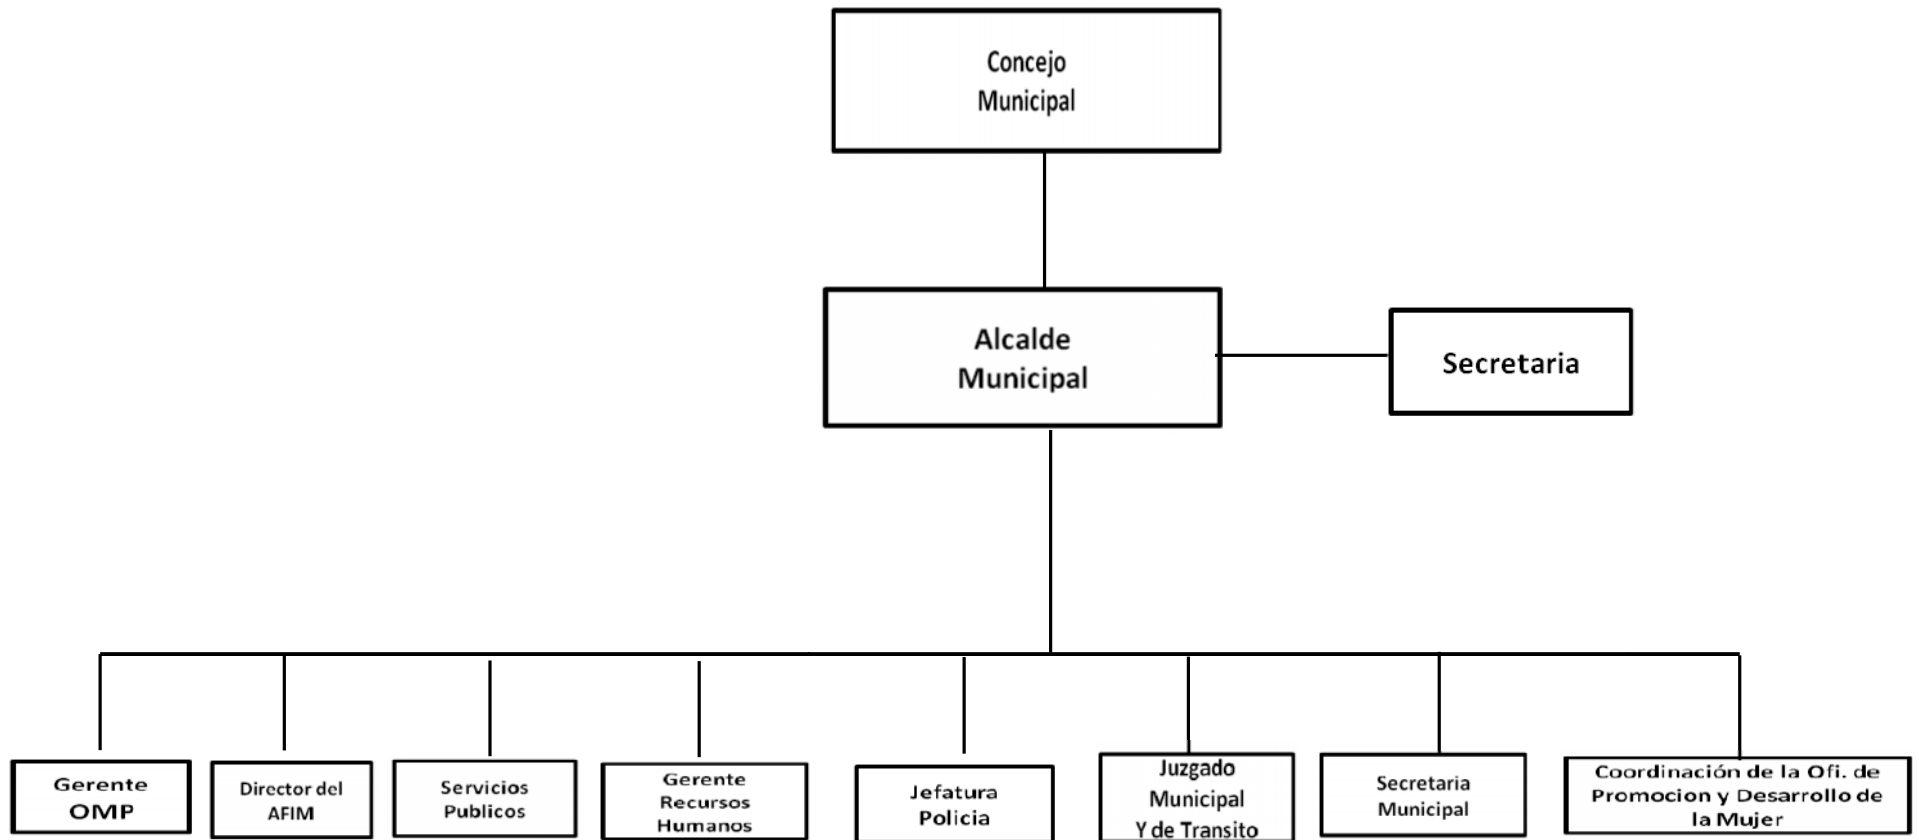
Concejo Municipal

Alcalde Municipal

Secretaria

Gerente OMP

Director del AFIM

Servicios Publicos

Gerente Recursos Humanos

Jefatura Policia

Juzgado Municipal Y de Transito

Secretaria Municipal

Coordinación de la Ofi. de Promocion y Desarrollo de la Mujer